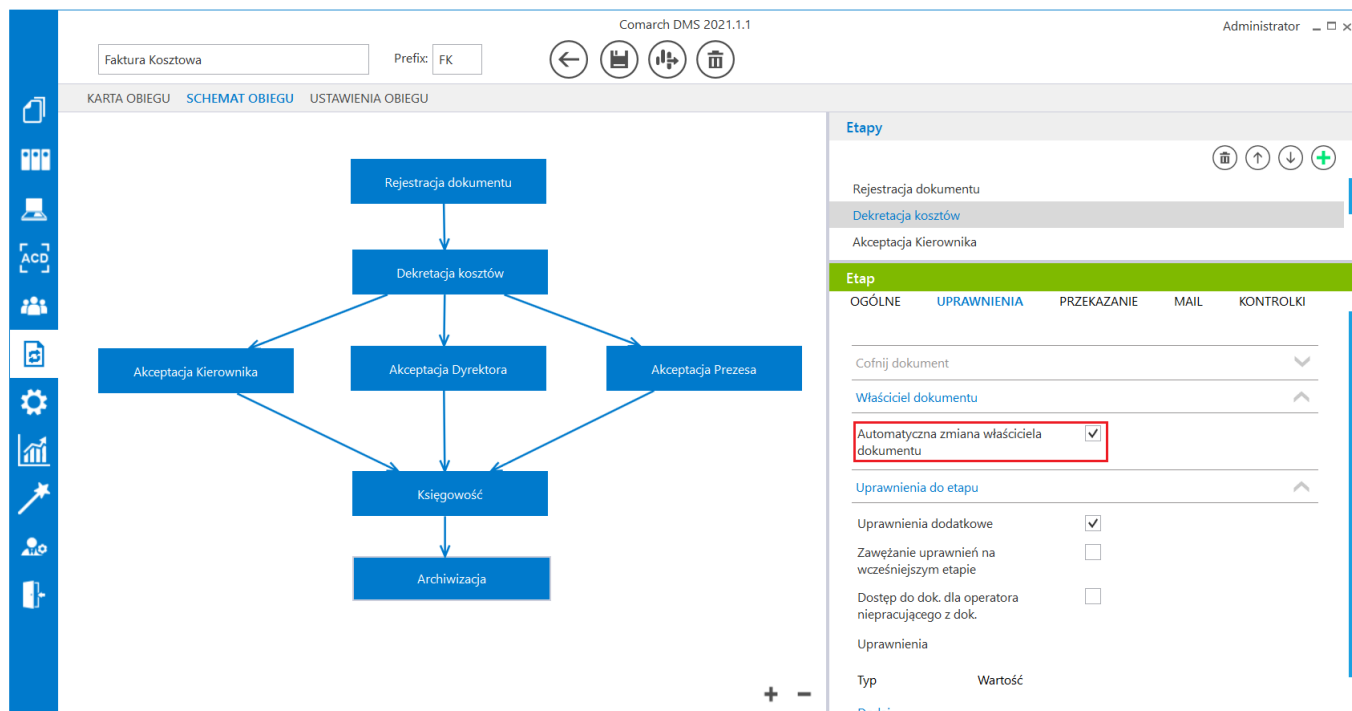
Comarch DMS 2021.1.1

Administrator

Faktura Kosztowa

Prefix: FK

ACD

KARTA OBIEGU SCHEMAT OBIEGU USTAWIENIA OBIEGU

Rejestracja dokumentu

Dekretacja kosztów

Akceptacja Kierownika

Akceptacja Dyrektora

Akceptacja Prezesa

Księgowość

Archiwizacja

Etapy

Rejestracja dokumentu
Dekretacja kosztów
Akceptacja Kierownika

Etap

OGÓLNE UPRAWNIENIA PRZEKAZANIE MAIL KONTROLKI

Cofnij dokument

Właściciel dokumentu

Automatyczna zmiana właściciela dokumentu

Uprawnienia do etapu

Uprawnienia dodatkowe

Zawężanie uprawnień na wcześniejszym etapie

Dostęp do dok. dla operatora niepracującego z dok.

Uprawnienia

Typ Wartość

+ −